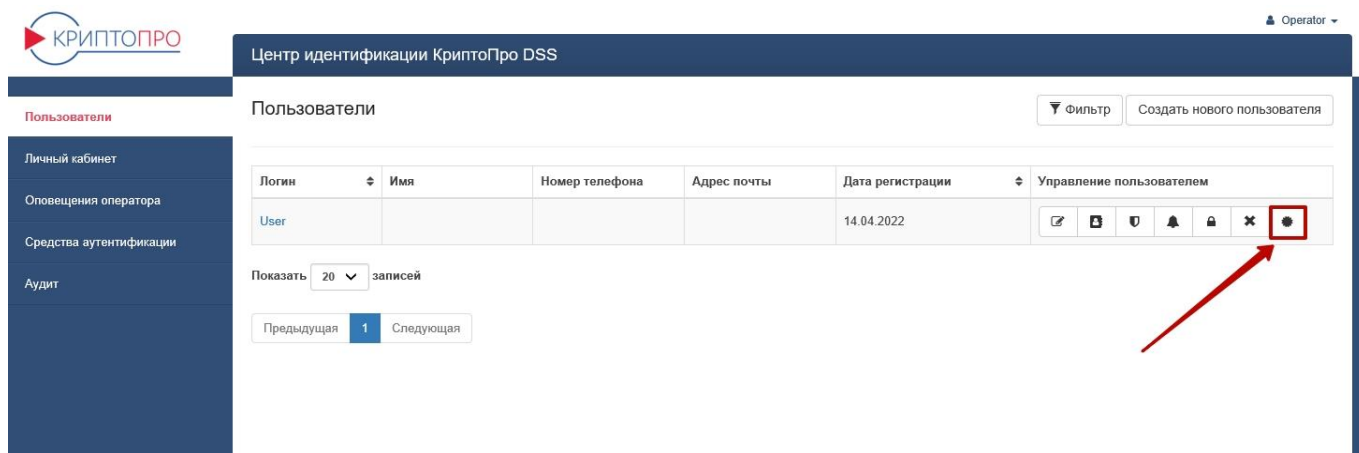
КРИПТОПРО

Operator

Центр идентификации КриптоПро DSS

Пользователи
Личный кабинет
Оповещения оператора
Средства аутентификации
Аудит

Пользователи

Фильтр
Создать нового пользователя

| Логин | Имя | Номер телефона | Адрес почты | Дата регистрации | Управление пользователем |
|---|---|---|---|---|---|
| User | | | | 14.04.2022 | |

Показать 20 записей

Предыдущая 1 Следующая